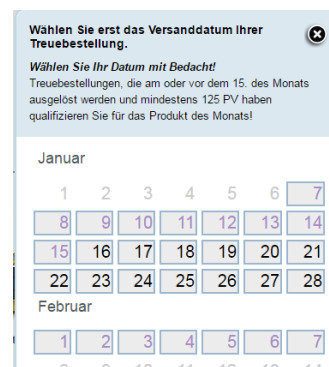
Wählen Sie erst das Versanddatum Ihrer Treuebestellung.

*Wählen Sie Ihr Datum mit Bedacht!*
Treuebestellungen, die am oder vor dem 15. des Monats ausgelöst werden und mindestens 125 PV haben qualifizieren Sie für das Produkt des Monats!

Januar

| | | | | | | |
|---|---|---|---|---|---|---|
| 1 | 2 | 3 | 4 | 5 | 6 | 7 |
| 8 | 9 | 10 | 11 | 12 | 13 | 14 |
| 15 | 16 | 17 | 18 | 19 | 20 | 21 |
| 22 | 23 | 24 | 25 | 26 | 27 | 28 |

Februar

| | | | | | | |
|---|---|---|---|---|---|---|
| 1 | 2 | 3 | 4 | 5 | 6 | 7 |
| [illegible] | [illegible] | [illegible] | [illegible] | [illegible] | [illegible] | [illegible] |